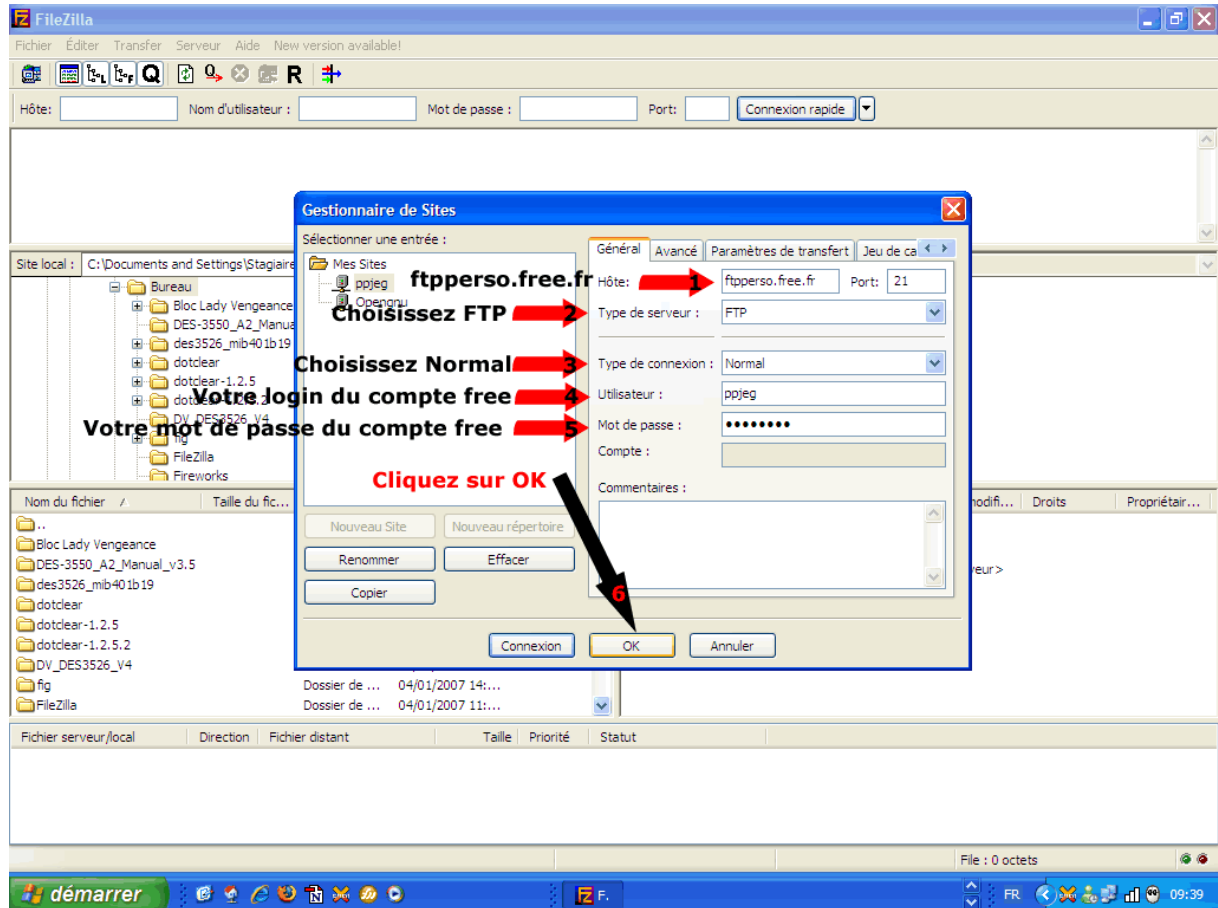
FileZilla

Fichier Éditer Transfer Serveur Aide New version available!

Hôte: Nom d'utilisateur : Mot de passe : Port: Connexion rapide

Site local : C:\Documents and Settings\Stagiaire

Bureau
Bloc Lady Vengeance
DES-3550_A2_Manua
des3526_mib401b19
dotclear
dotclear-1.2.5
dotclear-1.2.5.2
DV_DES3526_V4
fig
FileZilla
Fireworks

Nom du fichier Taille du fic...
..
Bloc Lady Vengeance
DES-3550_A2_Manual_v3.5
des3526_mib401b19
dotclear
dotclear-1.2.5
dotclear-1.2.5.2
DV_DES3526_V4
fig Dossier de ... 04/01/2007 14:...
FileZilla Dossier de ... 04/01/2007 11:...

modifi... Droits Propriétair...
veur>

Gestionnaire de Sites

Sélectionner une entrée :
Mes Sites
ppjeg
Opengnu

Général Avancé Paramètres de transfert Jeu de ca

ftpperso.free.fr
1
Hôte: ftpperso.free.fr Port: 21
Choisissez FTP
2
Type de serveur : FTP
Choisissez Normal
3
Type de connexion : Normal
Votre login du compte free
4
Utilisateur : ppjeg
Votre mot de passe du compte free
5
Mot de passe : ••••••••
Compte :
Cliquez sur OK
Commentaires :
6

Nouveau Site Nouveau répertoire
Renommer Effacer
Copier

Connexion OK Annuler

Fichier serveur/local Direction Fichier distant Taille Priorité Statut

File : 0 octets

démarrer F. FR 09:39